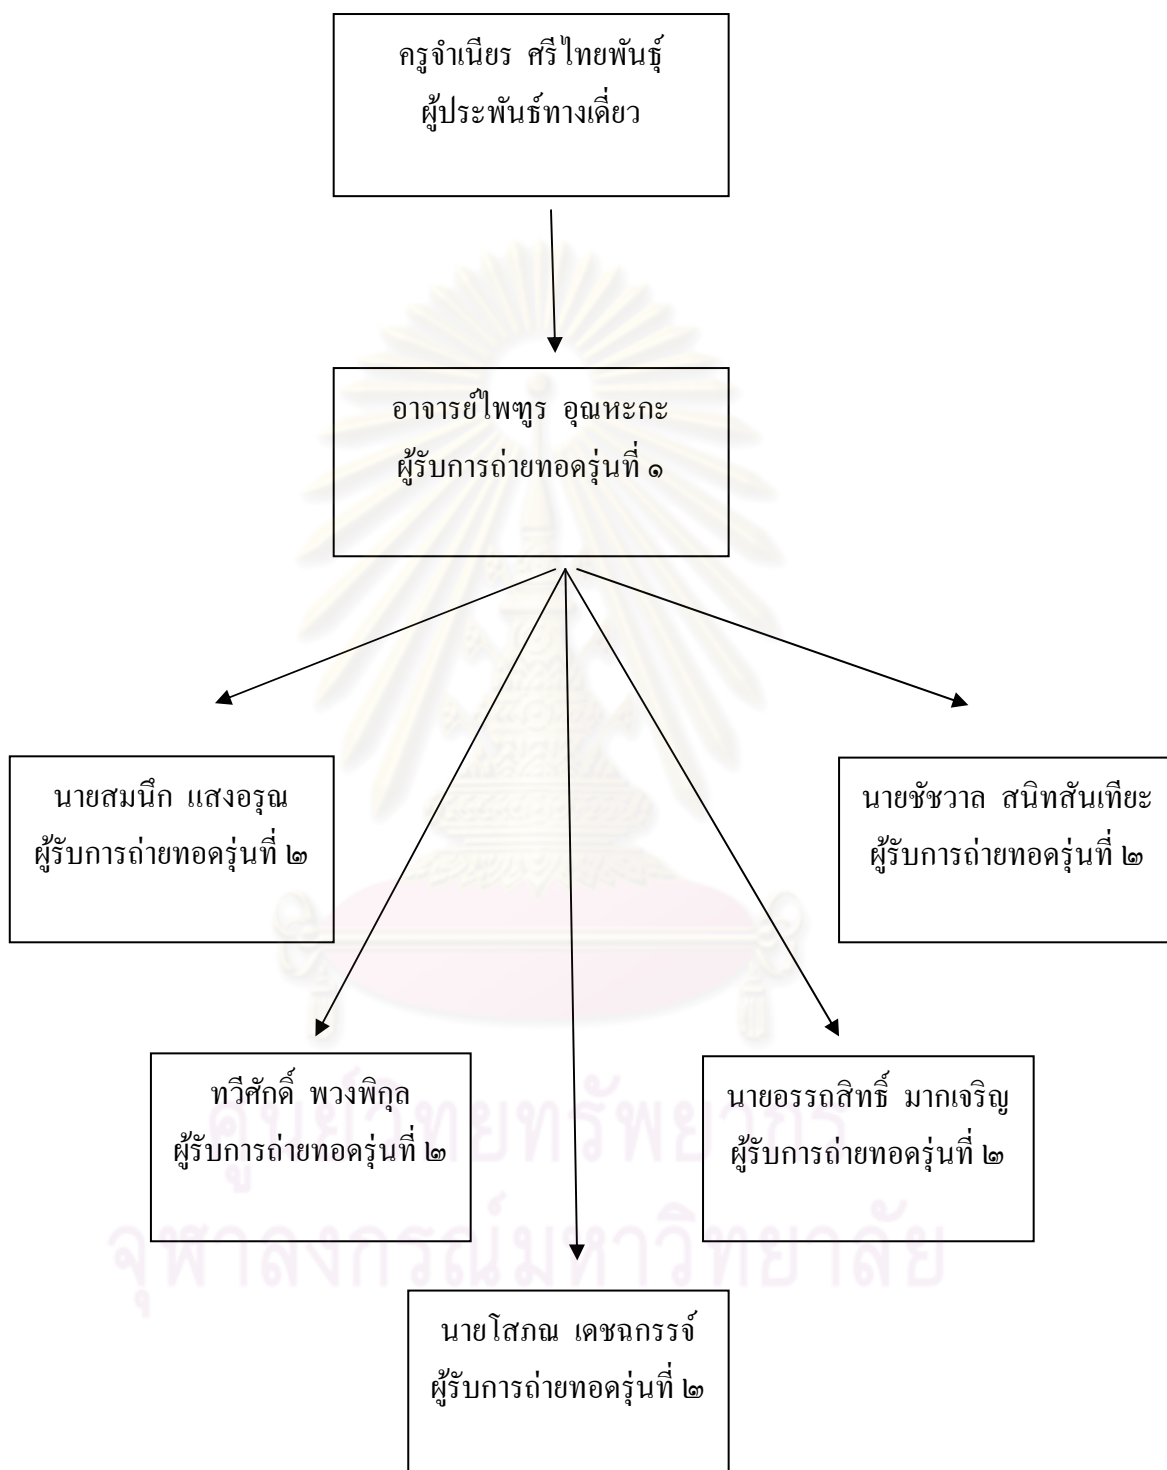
ครูจำเนียร ศรีไทยพันธุ์
ผู้ประพันธ์ทางเดี่ยว

อาจารย์ไพฑูรย์ อุณหะกะ
ผู้รับการถ่ายทอดรุ่นที่ ๑

นายสมนึก แสงอรุณ
ผู้รับการถ่ายทอดรุ่นที่ ๒

นายชัชวาล สนิทสันเทียะ
ผู้รับการถ่ายทอดรุ่นที่ ๒

ทวีศักดิ์ พวงพิกุล
ผู้รับการถ่ายทอดรุ่นที่ ๒

นายอรรถสิทธิ์ มากเจริญ
ผู้รับการถ่ายทอดรุ่นที่ ๒

นายโสภณ เดชฉกรรจ์
ผู้รับการถ่ายทอดรุ่นที่ ๒

ศูนย์วิทยทรัพยากร
จุฬาลงกรณ์มหาวิทยาลัย